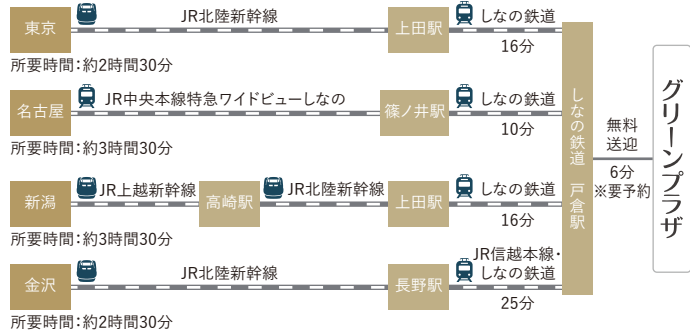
東京　JR北陸新幹線　上田駅　しなの鉄道　16分
所要時間：約2時間30分

名古屋　JR中央本線特急ワイドビューしなの　篠ノ井駅　しなの鉄道　10分
所要時間：約3時間30分

新潟　JR上越新幹線　高崎駅　JR北陸新幹線　上田駅　しなの鉄道　16分
所要時間：約3時間30分

金沢　JR北陸新幹線　長野駅　JR信越本線・しなの鉄道　25分
所要時間：約2時間30分

しなの鉄道　戸倉駅

無料送迎　6分　※要予約

グリーンプラザ